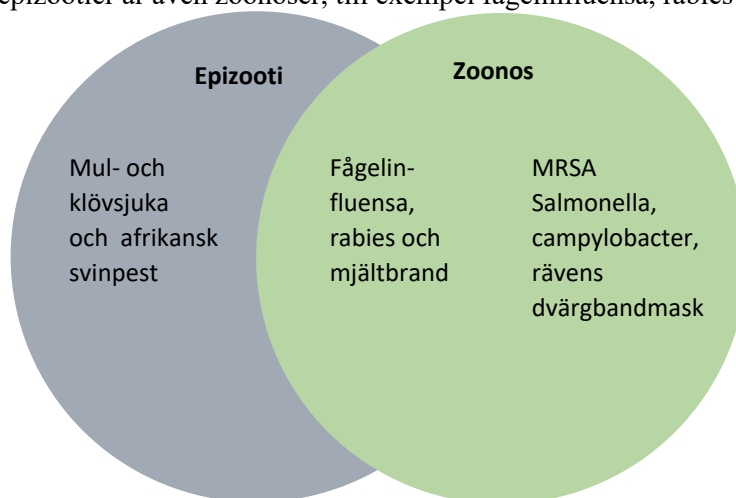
epizootier är även zoonoser, till exempel fågelinfluensa, rabies

Epizooti

Zoonos

Mul- och klövsjuka och afrikansk svinpest

Fågelinfluensa, rabies och mjältbrand

MRSA Salmonella, campylobacter, rävens dvärgbandmask